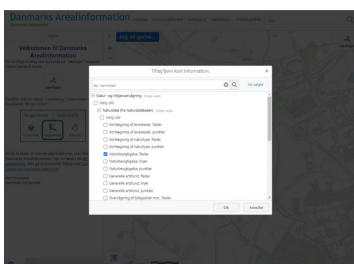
Danmarks Arealinformation

Velkommen til Danmarks Arealinformation

Tilføj/fjern kort information

Søg i kortemner

Natur- og Miljøbeskyttelse

Vælg alle

Naturdata (fra Naturdatabasen)

Vælg alle

Artsregistrering af levesteder, flader

Artsregistrering af levesteder, punkter

Artsregistrering af naturtyper, flader

Artsregistrering af naturtyper, punkter

Naturbeskyttelse, flader

Naturbeskyttelse, linjer

Naturbeskyttelse, punkter

Generelle artsfund, flader

Generelle artsfund, linjer

Generelle artsfund, punkter

Overvågning af bilagsarter mm., flader

Ok

Annuller